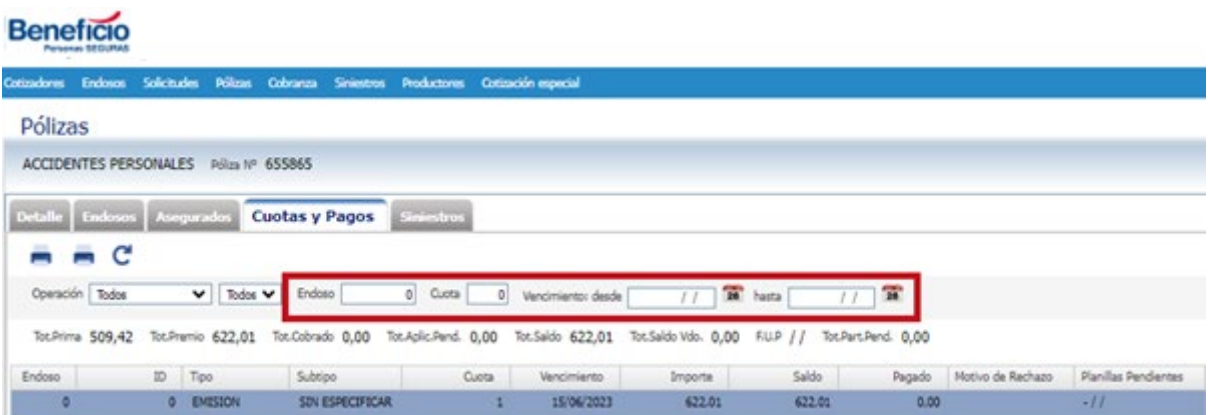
Beneficio
Personas SEGURAS

Cotizadores Endosos Solicitudes Pólizas Cobranza Siniestros Productores Cotización especial

Pólizas

ACCIDENTES PERSONALES Póliza Nº 655865

Detalle Endosos Asegurados Cuotas y Pagos Siniestros

Operación Todos Todos Endoso 0 Cuota 0 Vencimiento: desde / / hasta / /

Tot.Prima 509,42 Tot.Premio 622,01 Tot.Cobrado 0,00 Tot.Aplic.Pend. 0,00 Tot.Saldo 622,01 Tot.Saldo Vdo. 0,00 F.U.P / / Tot.Part.Pend. 0,00

| Endoso | ID | Tipo | Subtipo | Cuota | Vencimiento | Importe | Saldo | Pagado | Motivo de Rechazo | Planillas Pendientes |
|---|---|---|---|---|---|---|---|---|---|---|
| 0 | 0 | EMISION | SIN ESPECIFICAR | 1 | 15/06/2023 | 622.01 | 622.01 | 0.00 | | - / / |